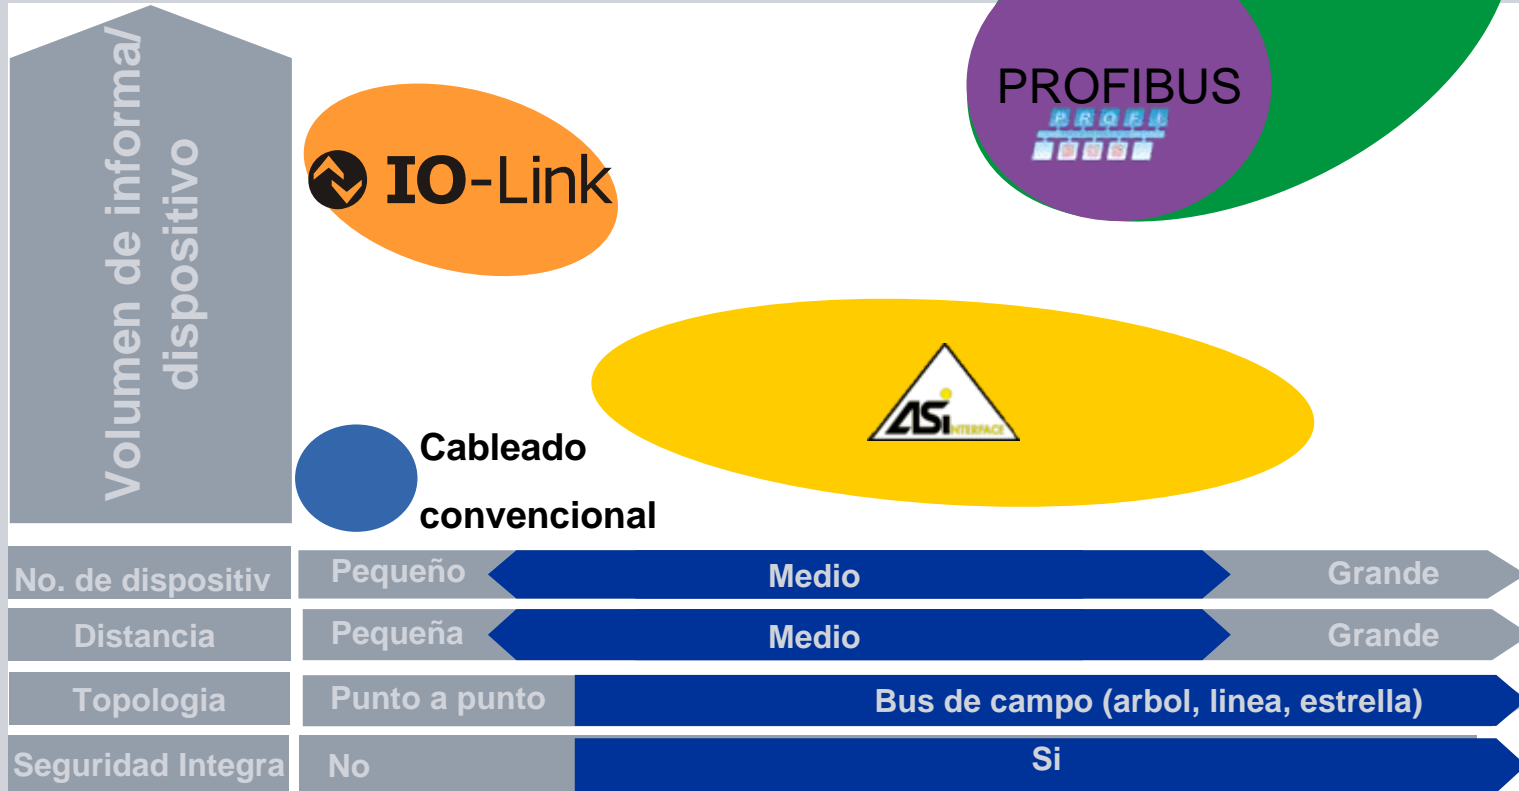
Volumen de informa/ dispositivo

IO-Link

PROFIBUS

PROFI

Cableado convencional

ASi INTERFACE

No. de dispositiv | Pequeño | Medio | Grande

Distancia | Pequeña | Medio | Grande

Topologia | Punto a punto | Bus de campo (arbol, linea, estrella)

Seguridad Integra | No | Si